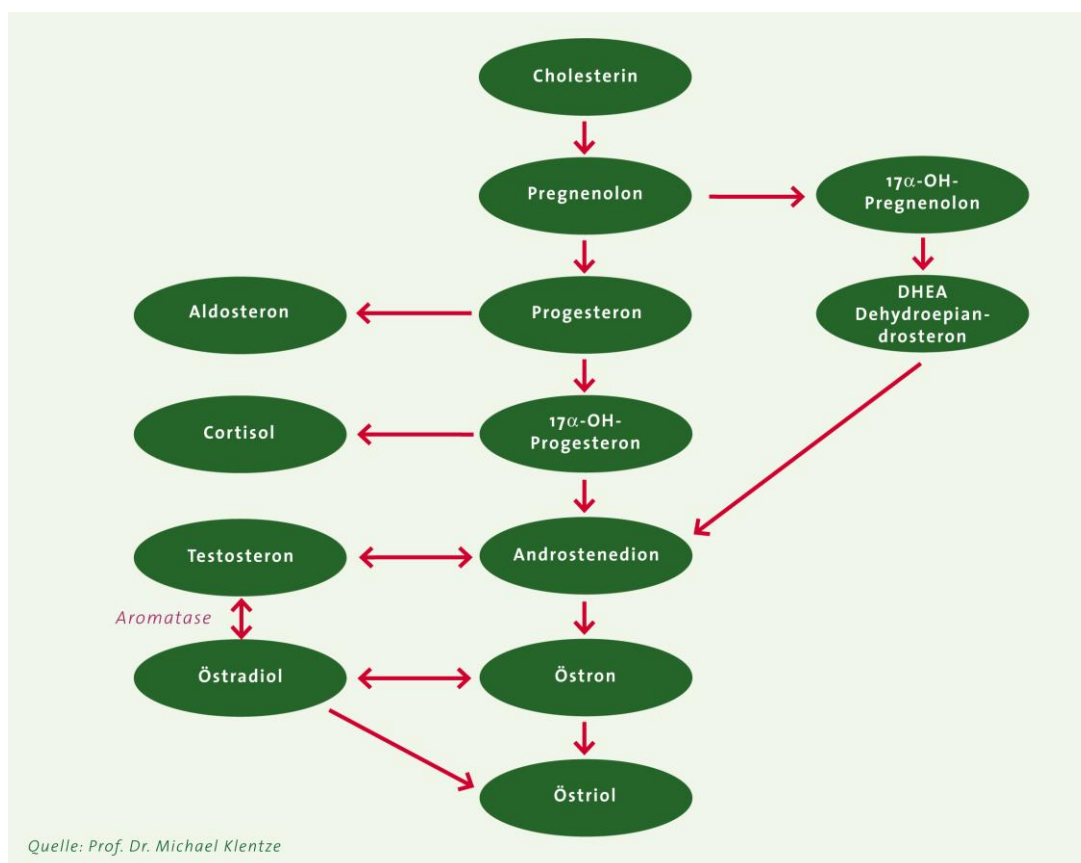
Cholesterin

Pregnenolon

17$\alpha$-OH-Pregnenolon

Aldosteron

Progesteron

DHEA Dehydroepiandrosteron

Cortisol

17$\alpha$-OH-Progesteron

Testosteron

Androstenedion

Aromatase

Östradiol

Östron

Östriol

Quelle: Prof. Dr. Michael Klentze